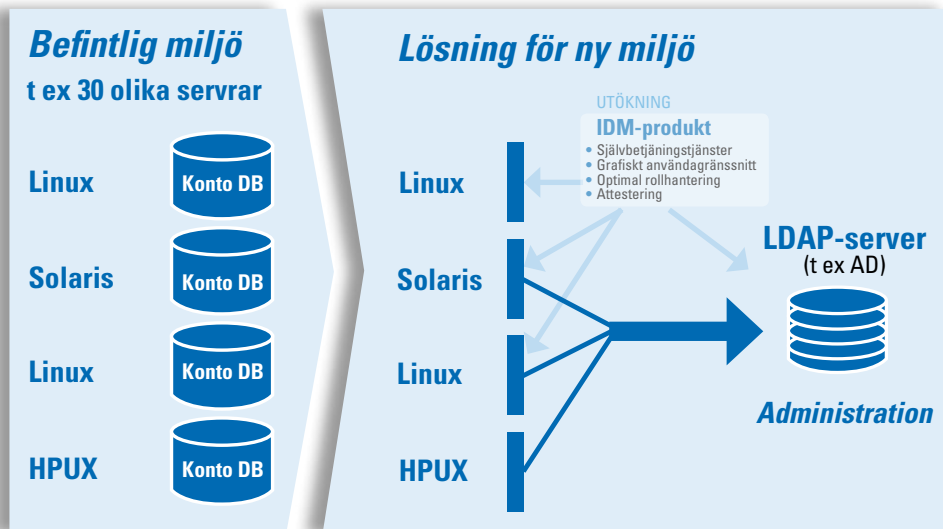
Befintlig miljö
t ex 30 olika servrar

Linux
Konto DB

Solaris
Konto DB

Linux
Konto DB

HPUX
Konto DB

Lösning för ny miljö

UTÖKNING
IDM-produkt
• Självbetjäningstjänster
• Grafiskt användagränssnitt
• Optimal rollhantering
• Attestering

Linux

Solaris

Linux

HPUX

LDAP-server
(t ex AD)

Administration